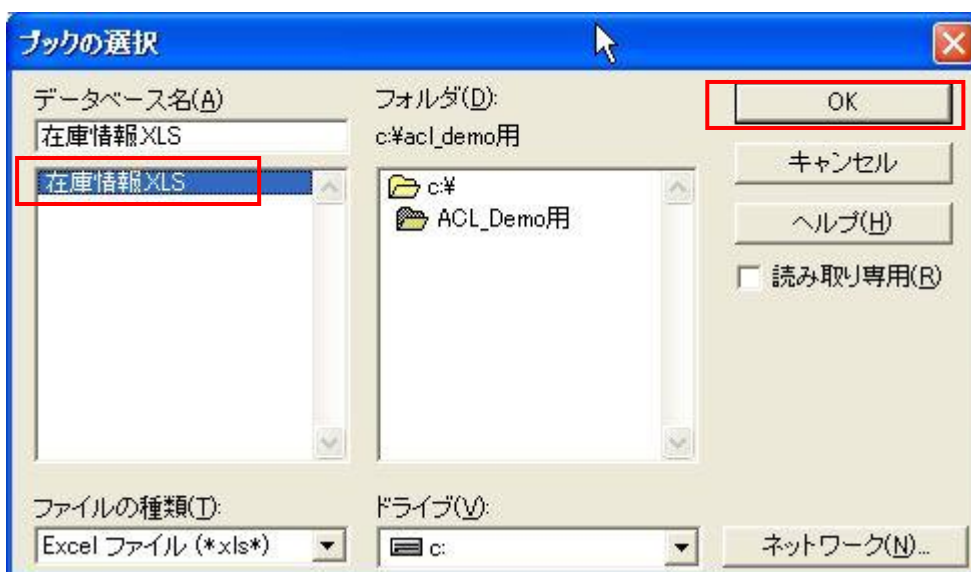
ブックの選択

データベース名(A)
在庫情報XLS
在庫情報XLS

フォルダ(D):
c:¥acl_demo用
c:¥
ACL_Demo用

OK
キャンセル
ヘルプ(H)
読み取り専用(R)

ファイルの種類(T):
Excel ファイル (*xls*)

ドライブ(V):
c:

ネットワーク(N)...